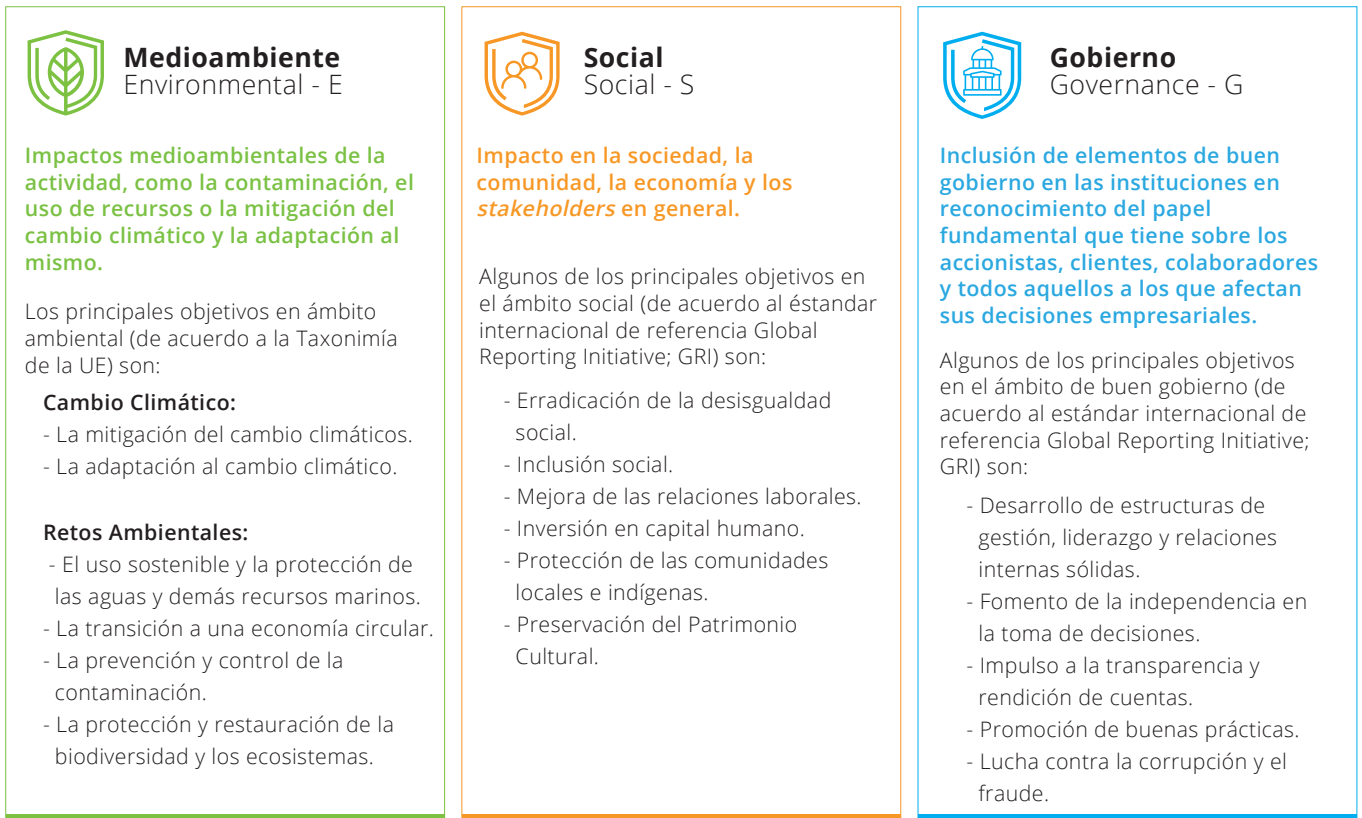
**Medioambiente**
Environmental - E

**Impactos medioambientales de la actividad, como la contaminación, el uso de recursos o la mitigación del cambio climático y la adaptación al mismo.**

Los principales objetivos en ámbito ambiental (de acuerdo a la Taxonimía de la UE) son:

**Cambio Climático:**
- La mitigación del cambio climáticos.
- La adaptación al cambio climático.

**Retos Ambientales:**
- El uso sostenible y la protección de las aguas y demás recursos marinos.
- La transición a una economía circular.
- La prevención y control de la contaminación.
- La protección y restauración de la biodiversidad y los ecosistemas.

**Social**
Social - S

**Impacto en la sociedad, la comunidad, la economía y los *stakeholders* en general.**

Algunos de los principales objetivos en el ámbito social (de acuerdo al éstandar internacional de referencia Global Reporting Initiative; GRI) son:

- Erradicación de la desisgualdad social.
- Inclusión social.
- Mejora de las relaciones laborales.
- Inversión en capital humano.
- Protección de las comunidades locales e indígenas.
- Preservación del Patrimonio Cultural.

**Gobierno**
Governance - G

**Inclusión de elementos de buen gobierno en las instituciones en reconocimiento del papel fundamental que tiene sobre los accionistas, clientes, colaboradores y todos aquellos a los que afectan sus decisiones empresariales.**

Algunos de los principales objetivos en el ámbito de buen gobierno (de acuerdo al estándar internacional de referencia Global Reporting Initiative; GRI) son:

- Desarrollo de estructuras de gestión, liderazgo y relaciones internas sólidas.
- Fomento de la independencia en la toma de decisiones.
- Impulso a la transparencia y rendición de cuentas.
- Promoción de buenas prácticas.
- Lucha contra la corrupción y el fraude.